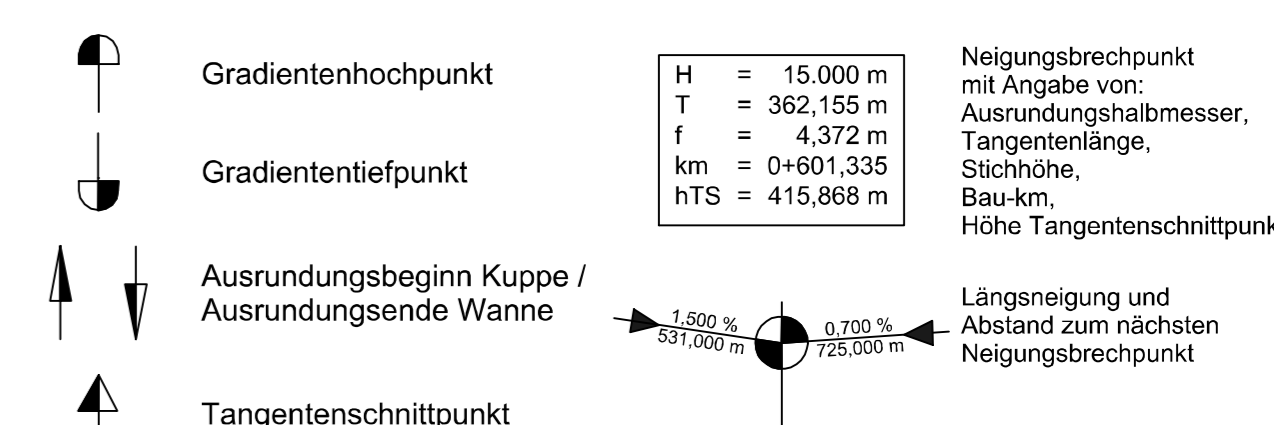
Gradientenhochpunkt

Gradiententiefpunkt

Ausrundungsbeginn Kuppe /
Ausrundungsende Wanne

Tangentenschnittpunkt

| H | = | 15.000 m |
|---|---|---|
| T | = | 362,155 m |
| f | = | 4,372 m |
| km | = | 0+601,335 |
| hTS | = | 415,868 m |

Neigungsbrechpunkt mit Angabe von: Ausrundungshalbmesser, Tangentenlänge, Stichhöhe, Bau-km, Höhe Tangentenschnittpunk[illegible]

1,500 %
531,000 m

0,700 %
725,000 m

Längsneigung und Abstand zum nächsten Neigungsbrechpunkt